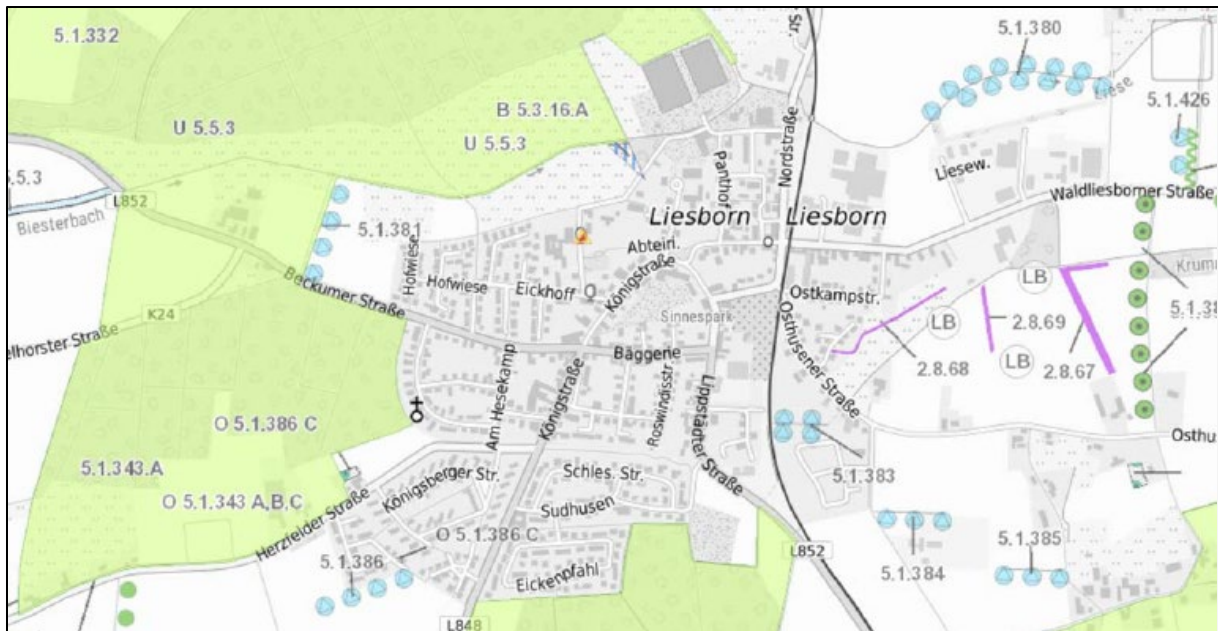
5.1.332
U 5.5.3
B 5.3.16.A
U 5.5.3
5.3
L852
Biesterbach
5.1.381
Hofwiese
Hofwiese
Eickhoff
Abteistr.
Königstraße
Panthof
Nordstraße
Str.
Liesborn
Liesborn
5.1.380
Liese
5.1.426
Liesew.
Waldliesborner Straße
Krumm
Beckumer Straße
K24
elhorster Straße
Sinnespark
Ostkampstr.
LB
LB
LB
2.8.69
2.8.68
2.8.67
5.1.39
Baggene
Am Hesekamp
Königstraße
Roswindisstr.
Lippstädter Straße
Osthusener Straße
O 5.1.386 C
5.1.343.A
O 5.1.343 A,B,C
Königsberger Str.
Schles. Str.
Sudhusen
Herzfelder Straße
O 5.1.386 C
5.1.386
Eickenpfahl
L848
L852
5.1.383
5.1.384
5.1.385
Osthu